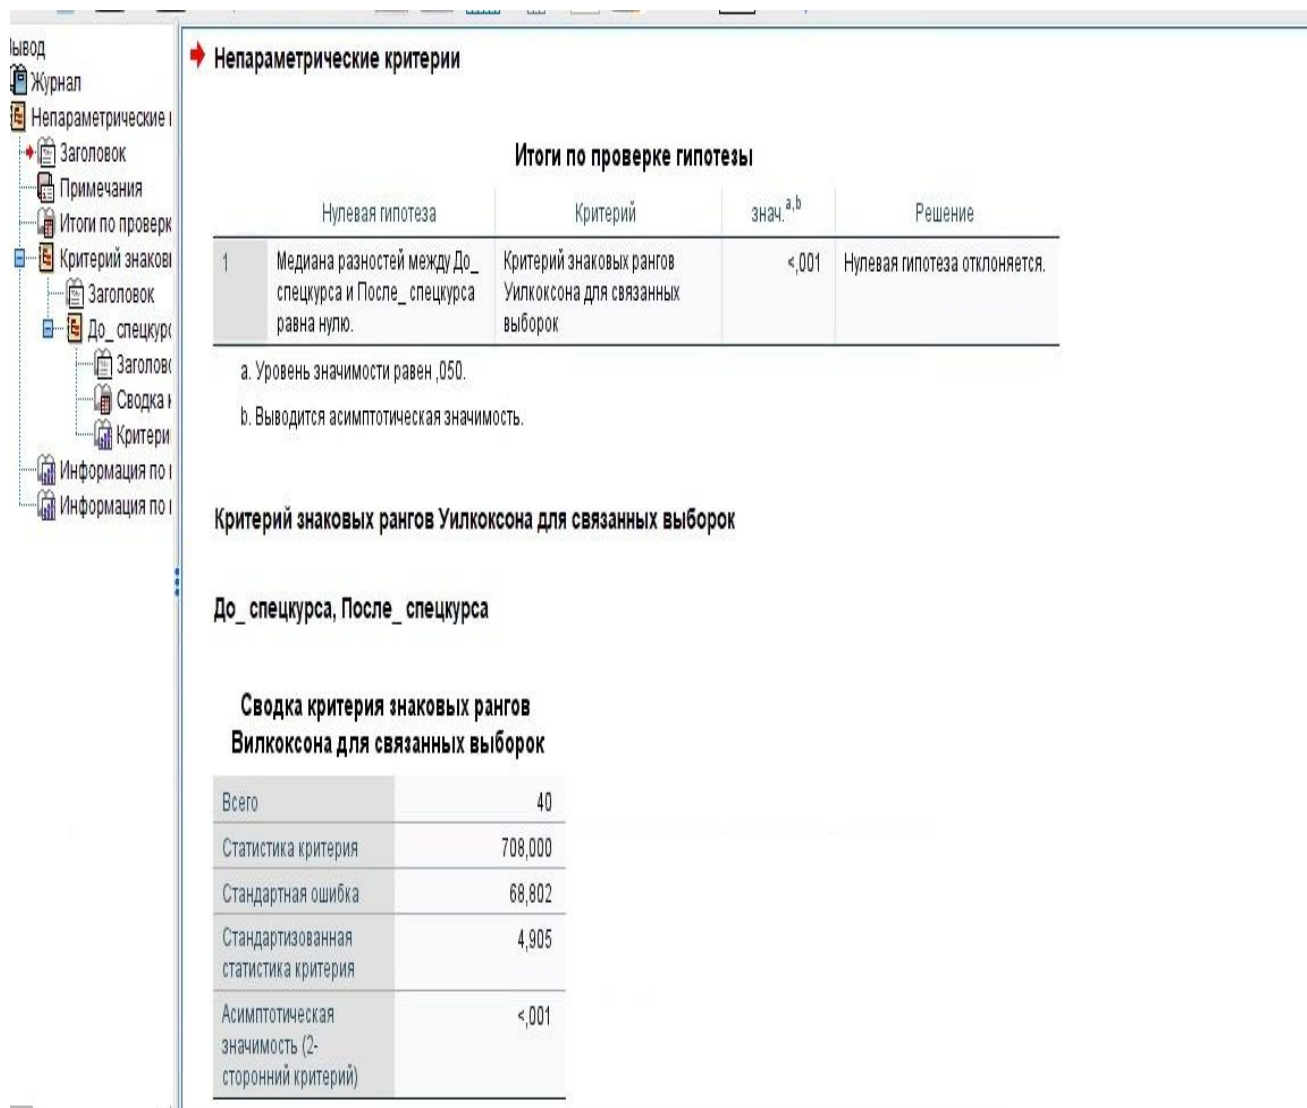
ывод
Журнал
Непараметрические і
Заголовок
Примечания
Итоги по проверк
Критерий знаковы
Заголовок
До_ спецкурс
Заголовс
Сводка і
Критери
Информация по і
Информация по і

Непараметрические критерии

Итоги по проверке гипотезы

| | Нулевая гипотеза | Критерий | знач.$^{a,b}$ | Решение |
|---|---|---|---|---|
| 1 | Медиана разностей между До_ спецкурса и После_ спецкурса равна нулю. | Критерий знаковых рангов Уилкоксона для связанных выборок | <,001 | Нулевая гипотеза отклоняется. |

a. Уровень значимости равен ,050.

b. Выводится асимптотическая значимость.

Критерий знаковых рангов Уилкоксона для связанных выборок

До_ спецкурса, После_ спецкурса

Сводка критерия знаковых рангов Вилкоксона для связанных выборок

| | |
|---|---|
| Всего | 40 |
| Статистика критерия | 708,000 |
| Стандартная ошибка | 68,802 |
| Стандартизованная статистика критерия | 4,905 |
| Асимптотическая значимость (2-сторонний критерий) | <,001 |